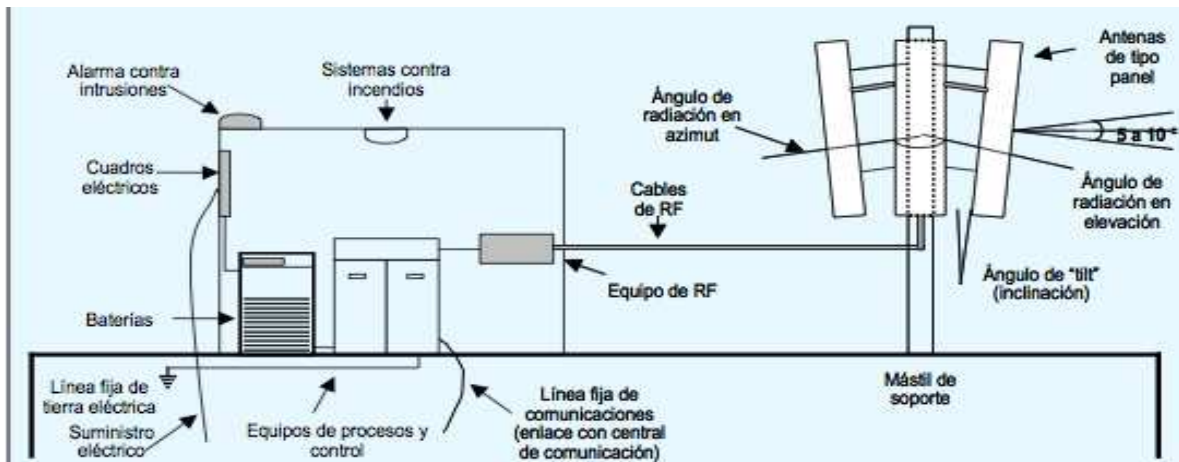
Alarma contra intrusiones

Sistemas contra incendios

Antenas de tipo panel

Ángulo de radiación en azimut

5 a 10 º

Cuadros eléctricos

Cables de RF

Ángulo de radiación en elevación

Ángulo de "tilt" (inclinación)

Equipo de RF

Baterías

Línea fija de tierra eléctrica

Mástil de soporte

Línea fija de comunicaciones (enlace con central de comunicación)

Suministro eléctrico

Equipos de procesos y control